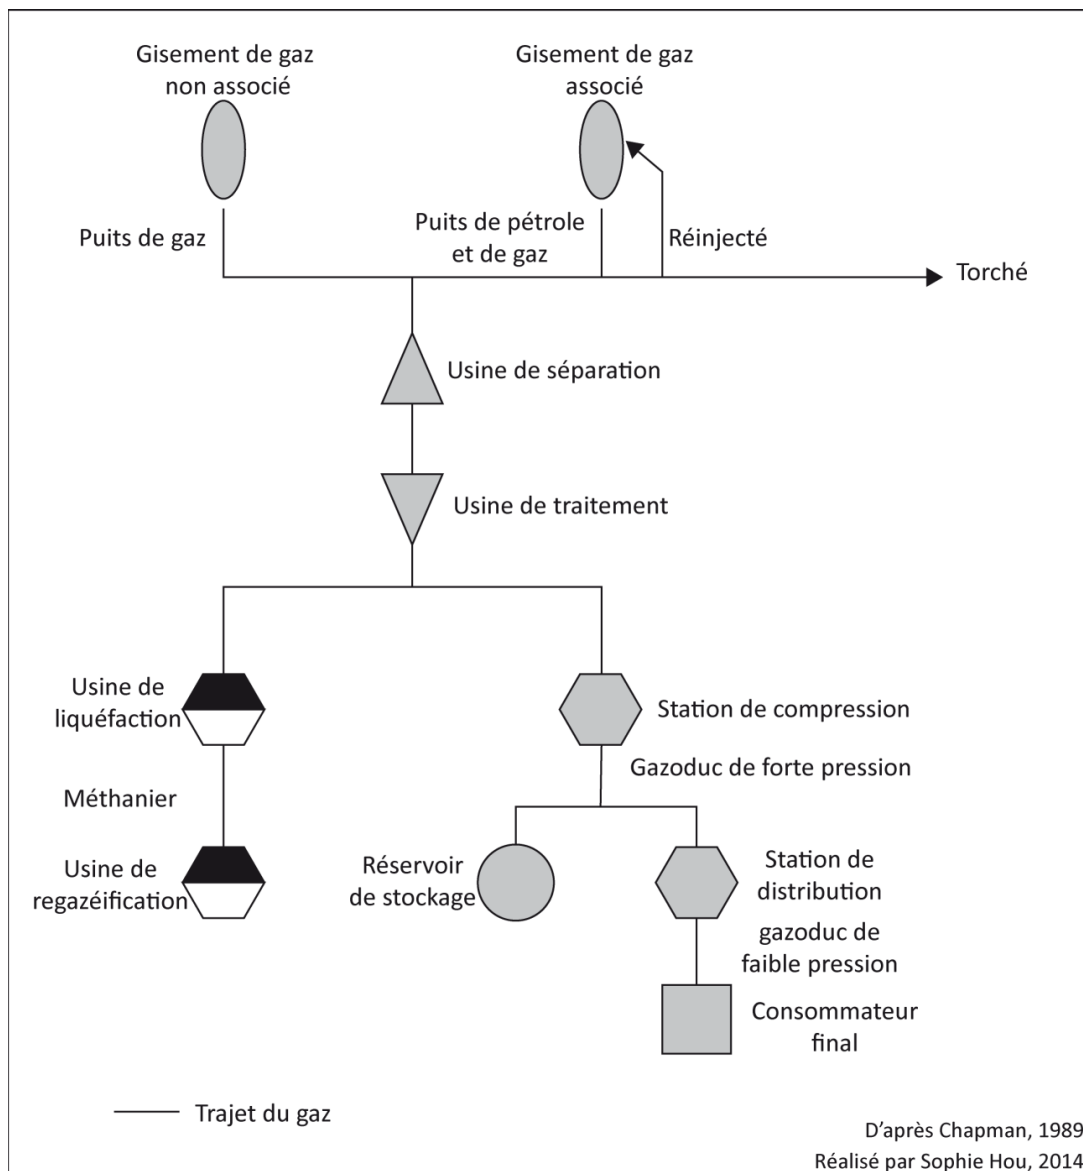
Gisement de gaz non associé

Gisement de gaz associé

Puits de gaz

Puits de pétrole et de gaz

Réinjecté

Torché

Usine de séparation

Usine de traitement

Usine de liquéfaction

Station de compression

Gazoduc de forte pression

Méthanier

Usine de regazéification

Réservoir de stockage

Station de distribution

gazoduc de faible pression

Consommateur final

Trajet du gaz

D'après Chapman, 1989
Réalisé par Sophie Hou, 2014